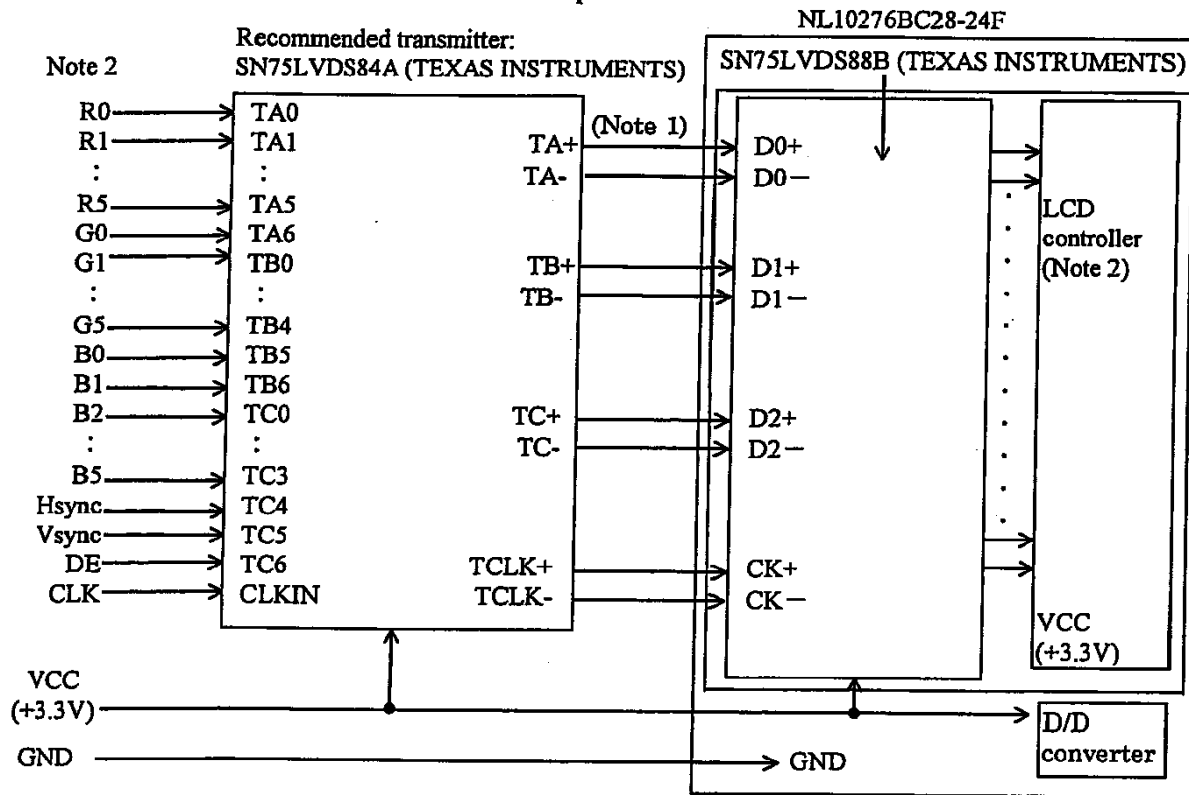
NL10276BC28-24F

Recommended transmitter:
SN75LVDS84A (TEXAS INSTRUMENTS)

Note 2

SN75LVDS88B (TEXAS INSTRUMENTS)

R0
R1
:
R5
G0
G1
:
G5
B0
B1
B2
:
B5
Hsync
Vsync
DE
CLK

TA0
TA1
:
TA5
TA6
TB0
:
TB4
TB5
TB6
TC0
:
TC3
TC4
TC5
TC6
CLKIN

(Note 1)

TA+
TA-
TB+
TB-
TC+
TC-
TCLK+
TCLK-

D0+
D0−
D1+
D1−
D2+
D2−
CK+
CK−

LCD controller (Note 2)

VCC (+3.3V)

VCC (+3.3V)

GND

GND

D/D converter